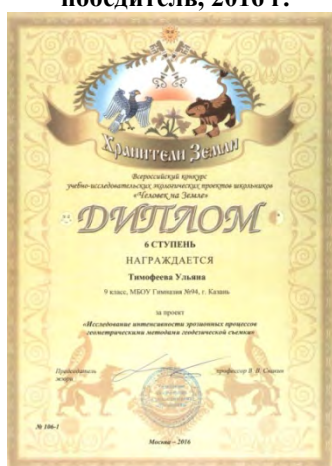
победитель, 2016 г.

Хранители Земли

Всероссийский конкурс
учебно-исследовательских экологических проектов школьников
«Человек на Земле»

ДИПЛОМ

6 СТЕПЕНЬ

НАГРАЖДАЕТСЯ

Тимофеева Ульяна

9 класс, МБОУ Гимназия №94, г. Казань

за проект

«Исследование интенсивности эрозионных процессов геометрическими методами геодезической съемки»

Председатель жюри

Профессор В. Н. Смагин

№ 106-1

Москва – 2016